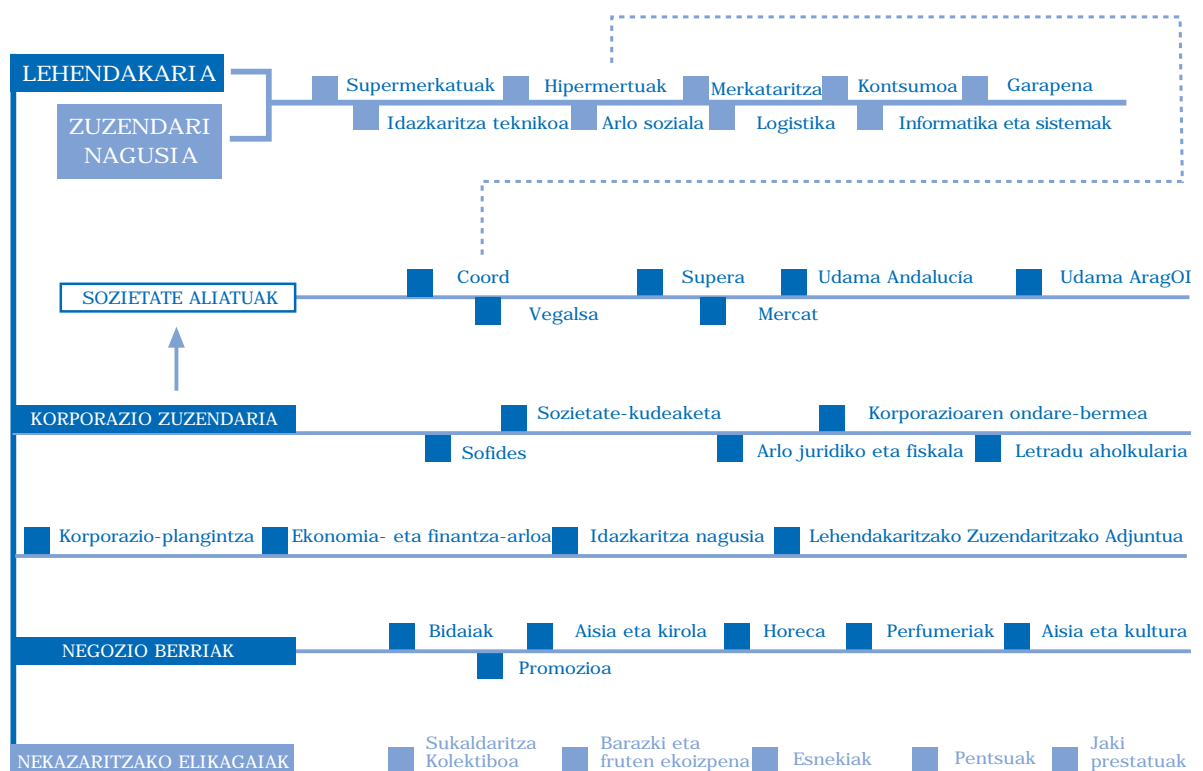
LEHENDAKARIA

ZUZENDARI NAGUSIA

Supermerkatuak
Hipermertuak
Merkataritza
Kontsumoa
Garapena
Idazkaritza teknikoa
Arlo soziala
Logistika
Informatika eta sistemak

SOZIETATE ALIATUAK

Coord
Supera
Udama Andalucía
Udama AragOI
Vegalsa
Mercat

KORPORAZIO ZUZENDARIA

Sozietate-kudeaketa
Korporazioaren ondare-bermea
Sofides
Arlo juridiko eta fiskala
Letradu aholkularia

Korporazio-plangintza
Ekonomia- eta finantza-arloa
Idazkaritza nagusia
Lehendakaritzako Zuzendaritzako Adjuntua

NEGOZIO BERRIAK

Bidaiak
Aisia eta kirola
Horeca
Perfumeriak
Aisia eta kultura
Promozioa

NEKAZARITZAKO ELIKAGAIAK

Sukaldaritza Kolektiboa
Barazki eta fruten ekoizpena
Esnekiak
Pentsuak
Jaki prestatuak